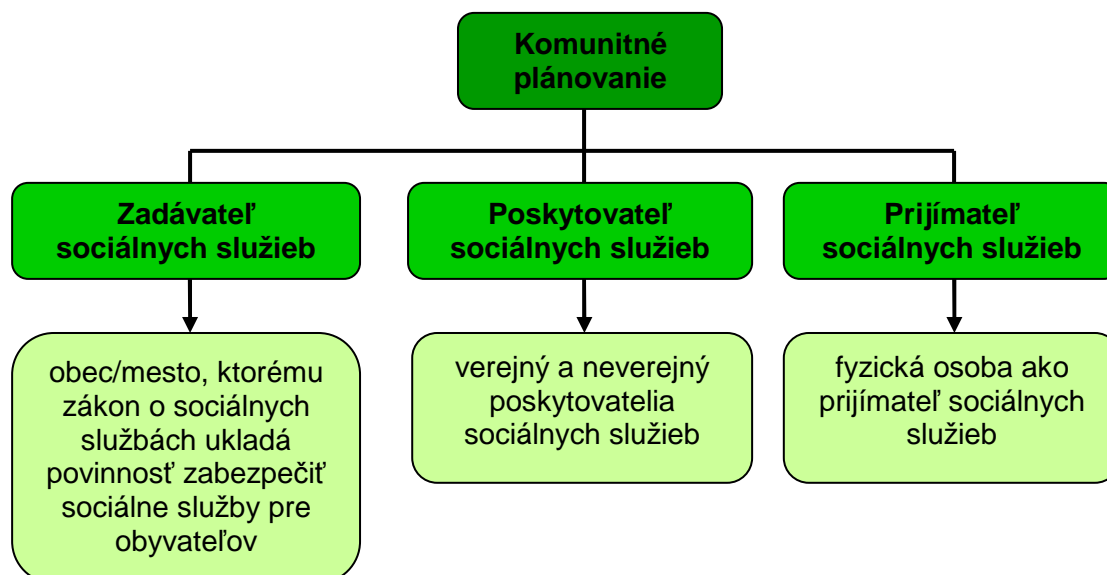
Komunitné plánovanie

Zadávateľ sociálnych služieb

Poskytovateľ sociálnych služieb

Prijímateľ sociálnych služieb

obec/mesto, ktorému zákon o sociálnych službách ukladá povinnosť zabezpečiť sociálne služby pre obyvateľov

verejný a neverejný poskytovatelia sociálnych služieb

fyzická osoba ako prijímateľ sociálnych služieb